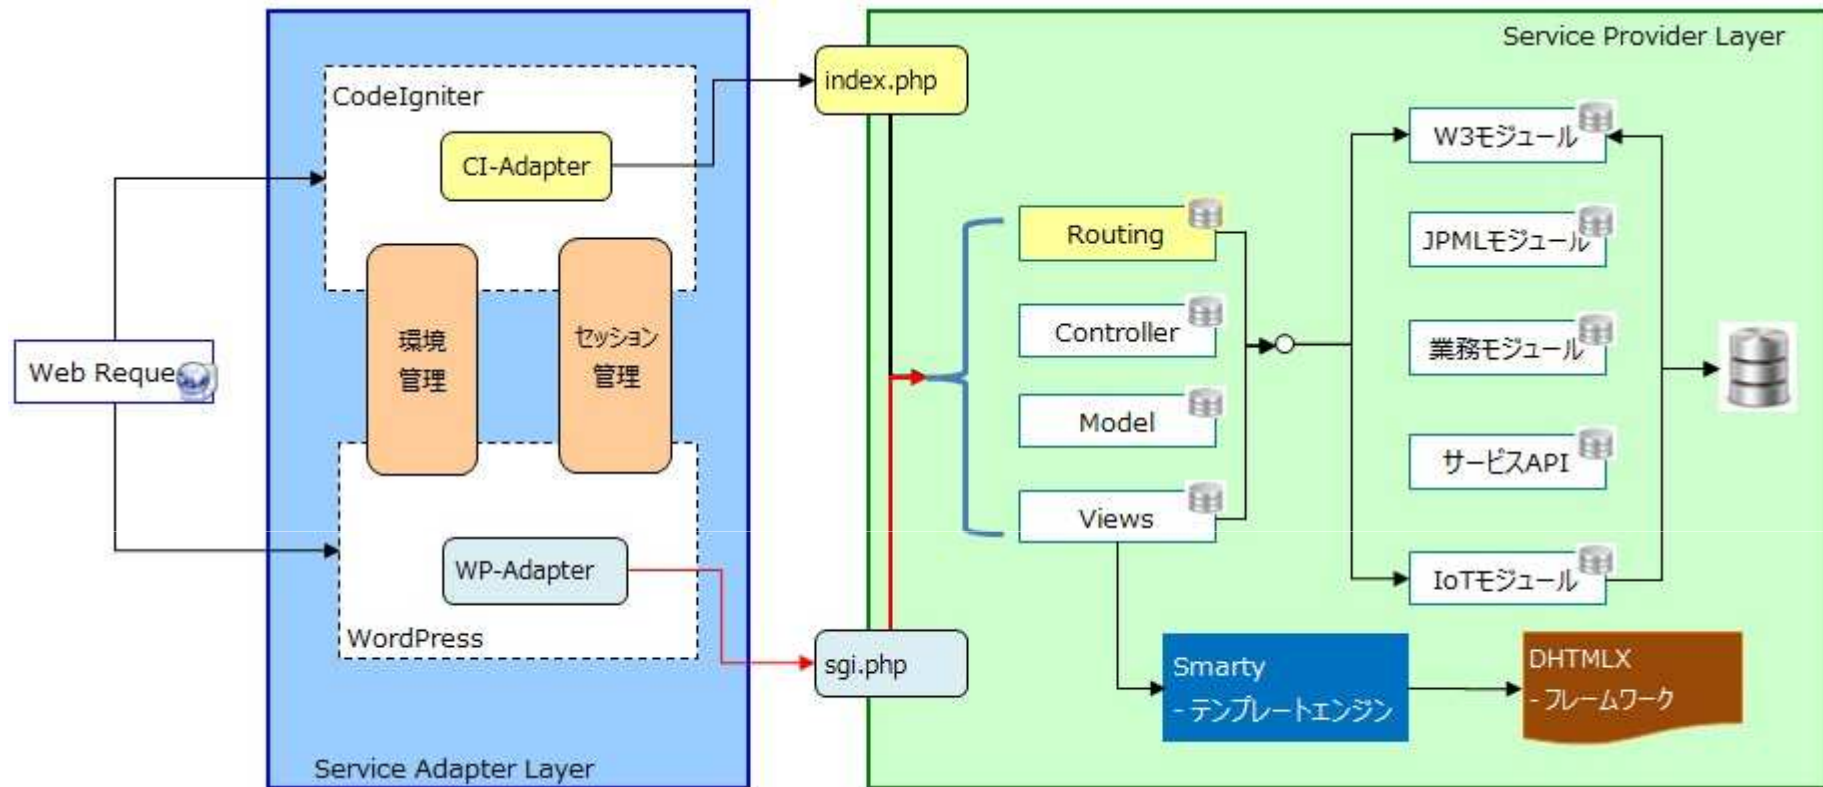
Service Provider Layer

index.php

CodeIgniter

CI-Adapter

Web Reque

環境
管理

セッション
管理

WP-Adapter

WordPress

Service Adapter Layer

sgi.php

Routing

Controller

Model

Views

W3モジュール

JPMLモジュール

業務モジュール

サービスAPI

IoTモジュール

Smarty
- テンプレートエンジン

DHTMLX
- フレームワーク